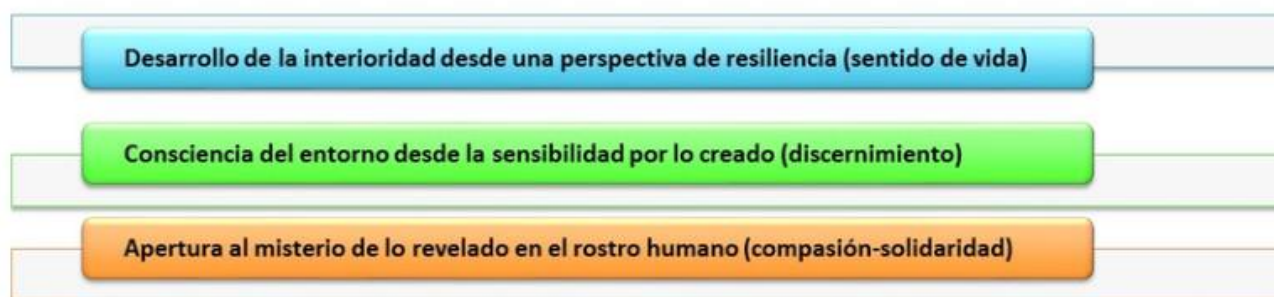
Desarrollo de la interioridad desde una perspectiva de resiliencia (sentido de vida)

Consciencia del entorno desde la sensibilidad por lo creado (discernimiento)

Apertura al misterio de lo revelado en el rostro humano (compasión-solidaridad)